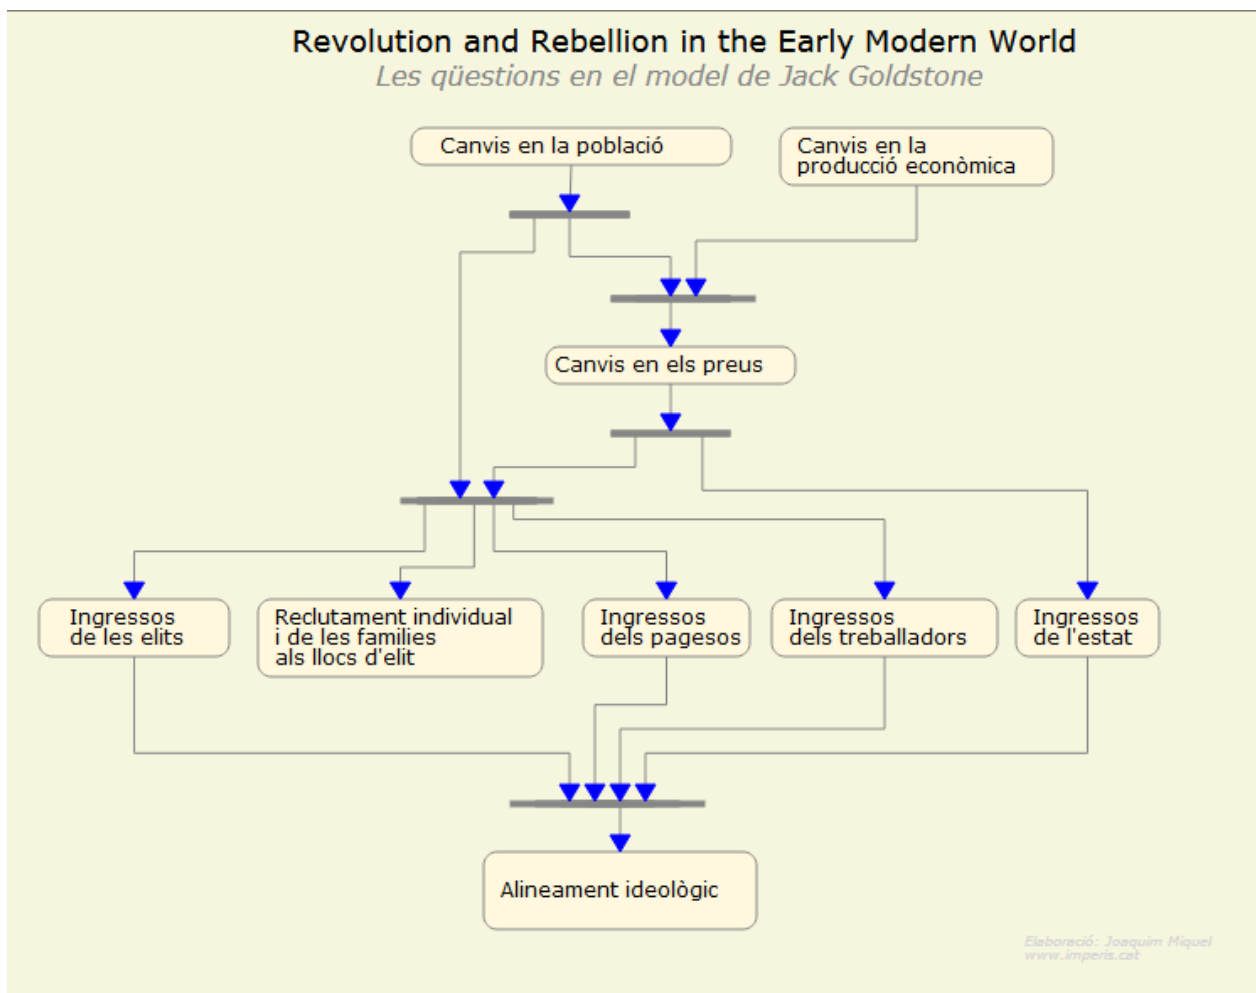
Revolution and Rebellion in the Early Modern World
Les qüestions en el model de Jack Goldstone

Canvis en la població

Canvis en la producció econòmica

Canvis en els preus

Ingressos de les elits

Reclutament individual i de les famílies als llocs d'elit

Ingressos dels pagesos

Ingressos dels treballadors

Ingressos de l'estat

Alineament ideològic

Elaboració: Joaquim Miquel
www.imperis.cat